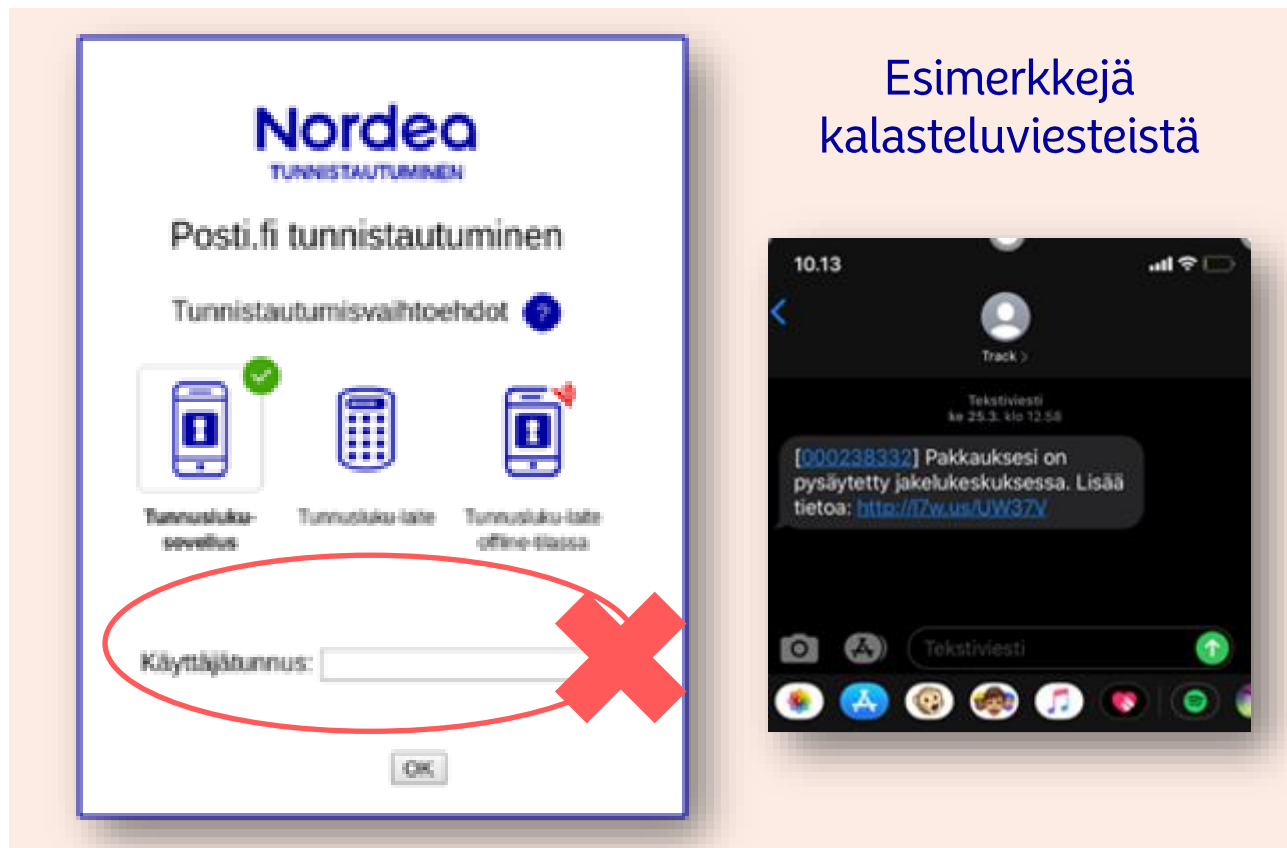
Nordea
TUNNISTAUTUMINEN

Posti.fi tunnistautuminen

Tunnistautumisvaihtoehdot

Tunnusluku-sovellus

Tunnusluku-laite

Tunnusluku-laite offline-tilassa

Käyttäjätunnus:

OK

Esimerkkejä kalasteluviesteistä

10.13

Track >

Tekstiviesti
ke 25.3. klo 12.58

[000238332] Pakkauksesi on pysäytetty jakelukeskuksessa. Lisää tietoa: http://l7w.us/UW37V

Tekstiviesti